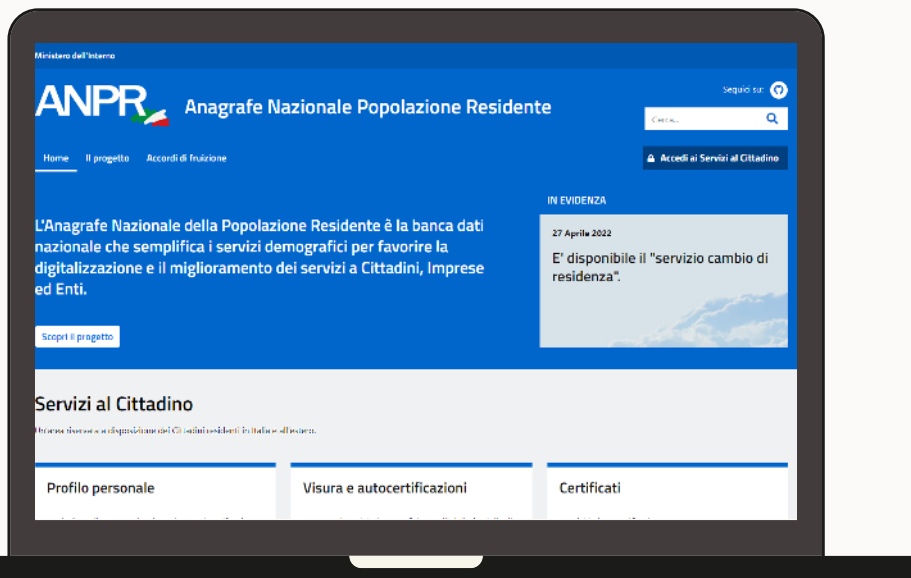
Ministero dell'Interno

ANPR Anagrafe Nazionale Popolazione Residente

Seguici su:

Cerca...

Home Il progetto Accordi di fruizione

Accedi ai Servizi al Cittadino

L'Anagrafe Nazionale della Popolazione Residente è la banca dati nazionale che semplifica i servizi demografici per favorire la digitalizzazione e il miglioramento dei servizi a Cittadini, Imprese ed Enti.

Scopri il progetto

IN EVIDENZA

27 Aprile 2022

E' disponibile il "servizio cambio di residenza".

Servizi al Cittadino

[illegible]

Profilo personale

Visura e autocertificazioni

Certificati